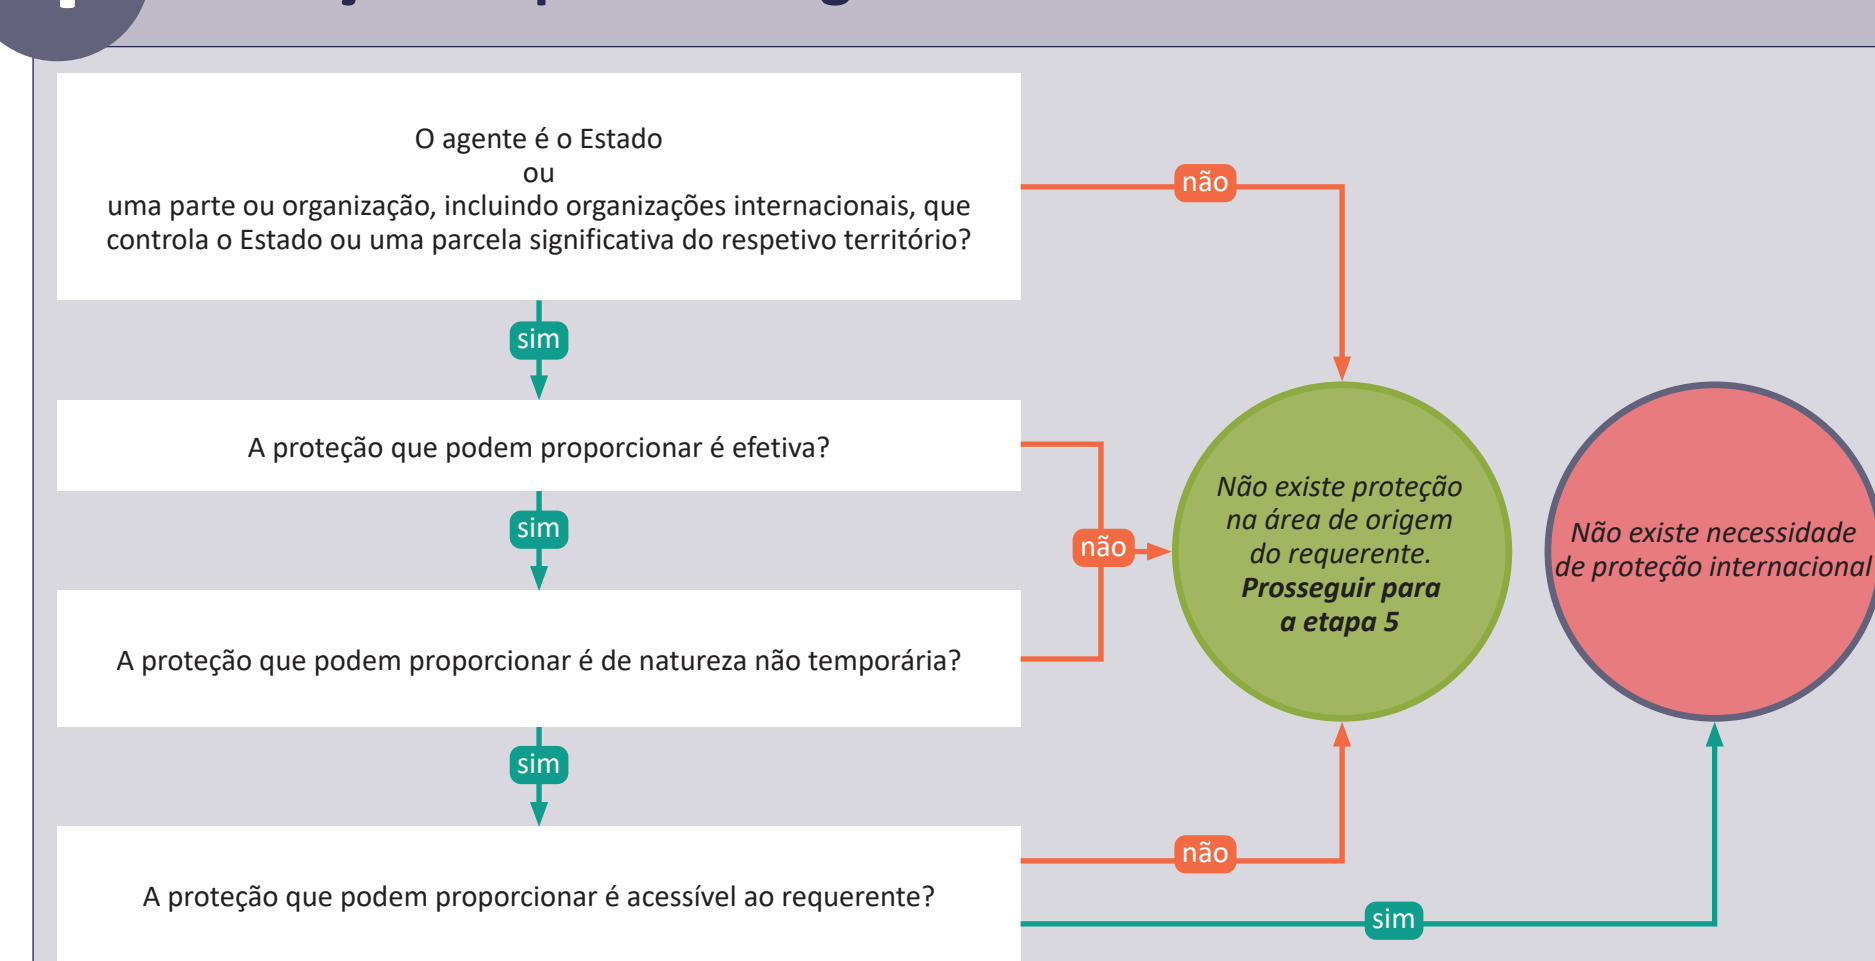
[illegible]

O agente é o Estado
ou
uma parte ou organização, incluindo organizações internacionais, que controla o Estado ou uma parcela significativa do respetivo território?

não

sim

A proteção que podem proporcionar é efetiva?

sim

não

Não existe proteção na área de origem do requerente. **Prosseguir para a etapa 5**

Não existe necessidade de proteção internacional

A proteção que podem proporcionar é de natureza não temporária?

sim

A proteção que podem proporcionar é acessível ao requerente?

não

sim